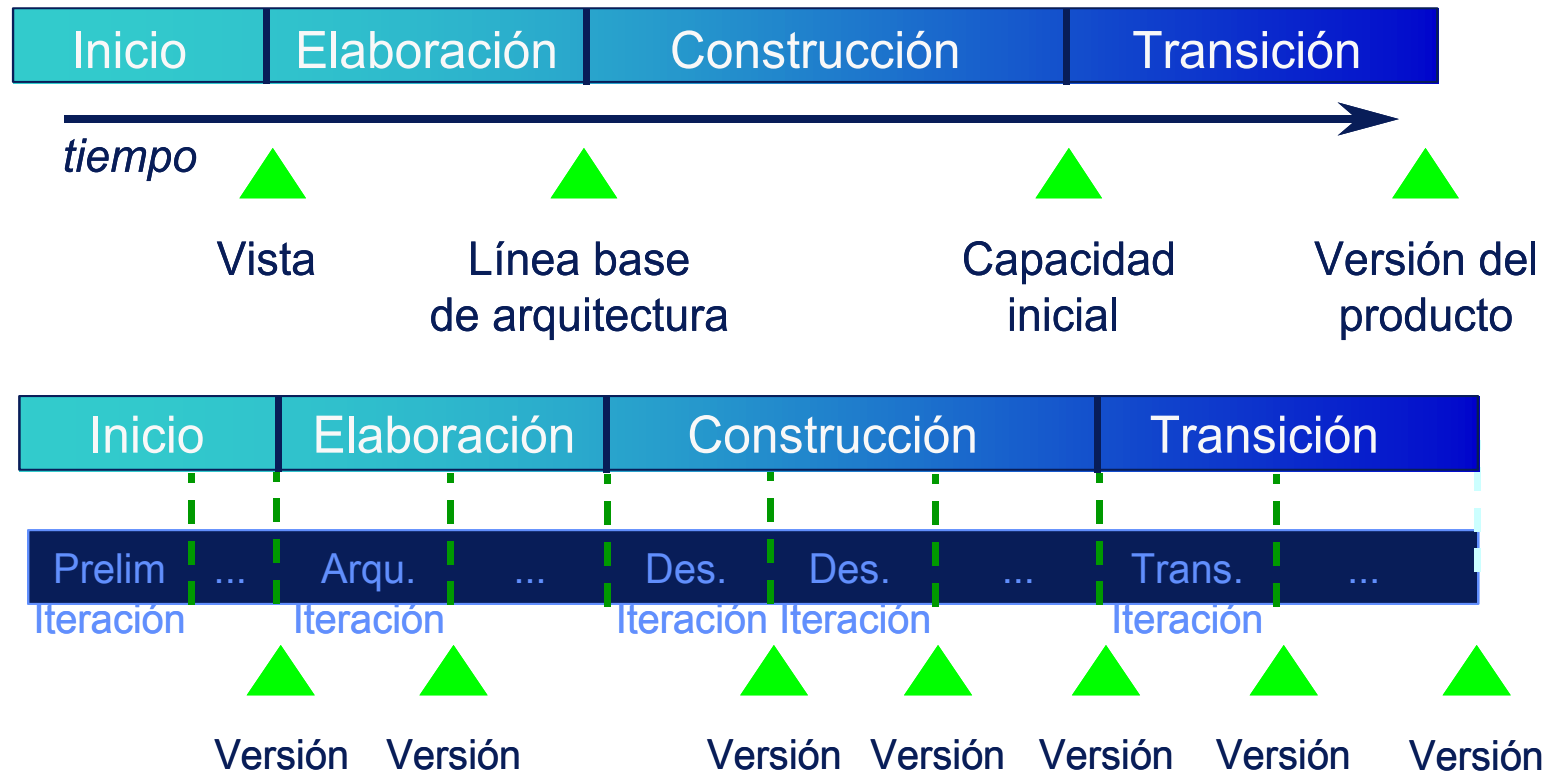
Inicio Elaboración Construcción Transición

tiempo

Vista

Línea base de arquitectura

Capacidad inicial

Versión del producto

Inicio Elaboración Construcción Transición

Prelim Iteración ... Arqu. Iteración ... Des. Iteración Des. Iteración ... Trans. Iteración ...

Versión Versión Versión Versión Versión Versión Versión